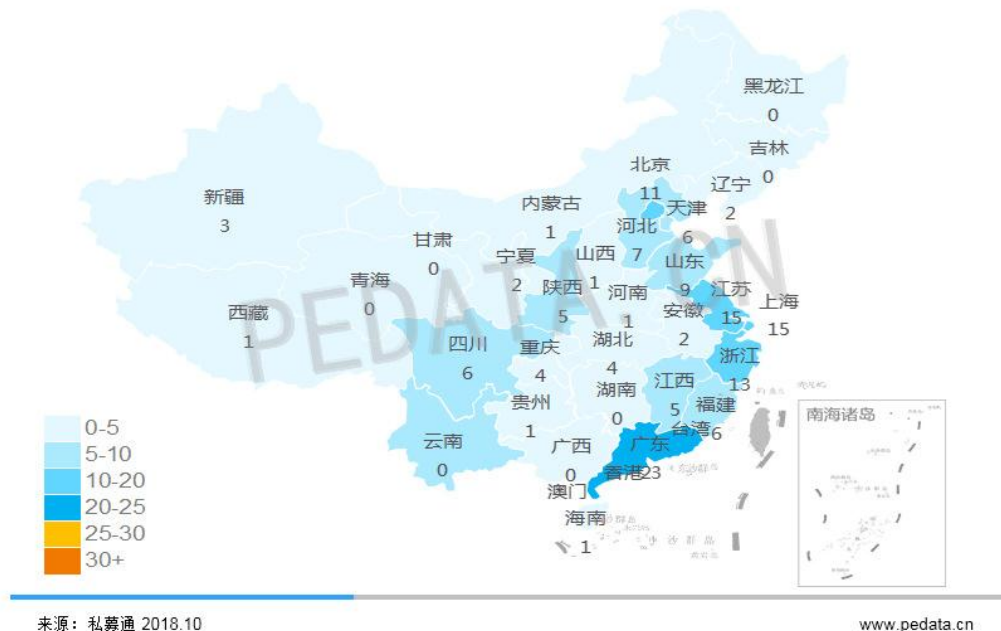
黑龙江
0
吉林
0
辽宁
2
北京
11
天津
6
河北
7
山东
9
新疆
3
内蒙古
1
甘肃
0
宁夏
2
山西
1
青海
0
陕西
5
河南
1
江苏
15
上海
15
安徽
2
西藏
1
四川
6
重庆
4
湖北
4
浙江
13
湖南
0
江西
5
福建
6
台湾
贵州
1
云南
0
广西
0
广东
香港 23
澳门
海南
1
南海诸岛
PEDATA.CN

0-5
5-10
10-20
20-25
25-30
30+

来源：私募通 2018.10
www.pedata.cn